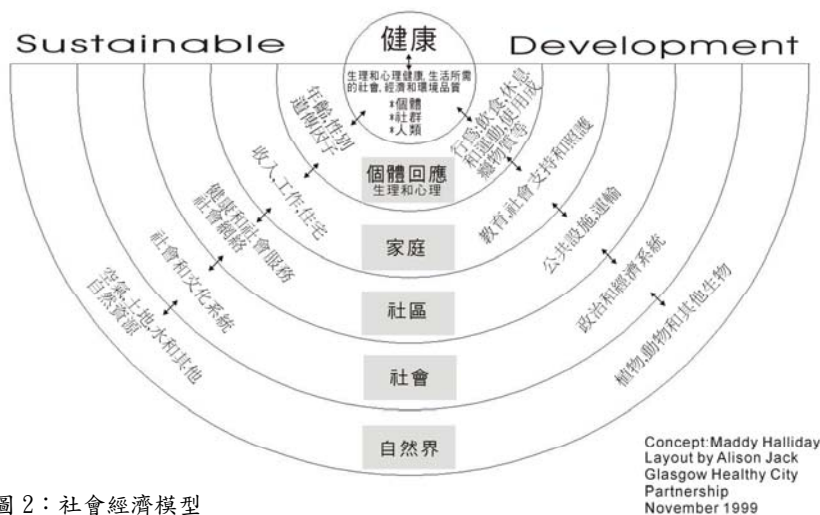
Sustainable

健康

Development

生理和心理健康, 生活所需的社會, 經濟和環境品質

*個體
*社群
*人類

年齡,性別
遺傳因子

行為,飲食,休息和運動,使用成癮物質等

收入,工作,住宅

個體回應
生理和心理

健康和社會服務
社會網絡

教育,社會支持和照護

家庭

公共設施,運輸

社會和文化系統

政治和經濟系統

社區

空氣,土地,水和其他自然資源

植物,動物和其他生物

社會

自然界

Concept:Maddy Halliday
Layout by Alison Jack
Glasgow Healthy City Partnership
November 1999

圖 2：社會經濟模型